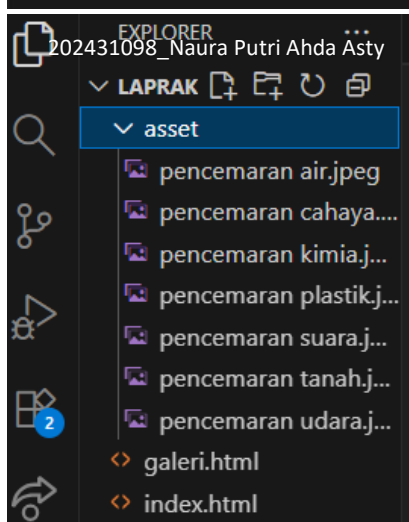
EXPLORER ...
202431098_Naura Putri Ahda Asty
LAPRAK
asset
pencemaran air.jpeg
pencemaran cahaya....
pencemaran kimia.j...
pencemaran plastik.j...
pencemaran suara.j...
pencemaran tanah.j...
pencemaran udara.j...
2
galeri.html
index.html